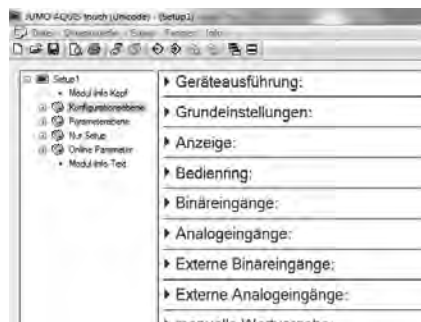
JUMO AQUIS touch (Unicode) - [Setup1]
Datei Datenquelle Setup Fenster Info

Setup1
Modul Info Kopf
Konfigurationsebene
Parameterebene
Nur Setup
Online Parameter
Modul Info Text

▸ Geräteausführung:
▸ Grundeinstellungen:
▸ Anzeige:
▸ Bedienring:
▸ Binäreingänge:
▸ Analogeingänge:
▸ Externe Binäreingänge:
▸ Externe Analogeingänge:
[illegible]